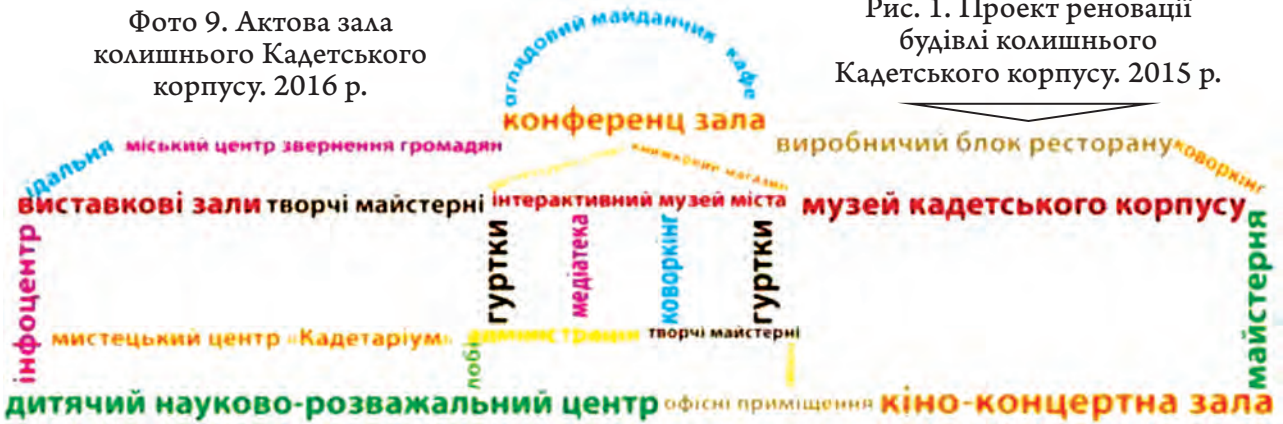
Фото 9. Актова зала колишнього Кадетського корпусу. 2016 р.

Рис. 1. Проект реновації будівлі колишнього Кадетського корпусу. 2015 р.

оглядовий майданчик кафе

конференц зала

їдальня міський центр звернення громадян

виробничий блок ресторану коворкінг

книжковий магазин

виставкові зали творчі майстерні інтерактивний музей міста музей кадетського корпусу

інфоцентр гуртки медіатека коворкінг гуртки майстерня

мистецький центр «Кадетаріум» адміністрація творчі майстерні

лобі

дитячий науково-розважальний центр офісні приміщення кіно-концертна зала